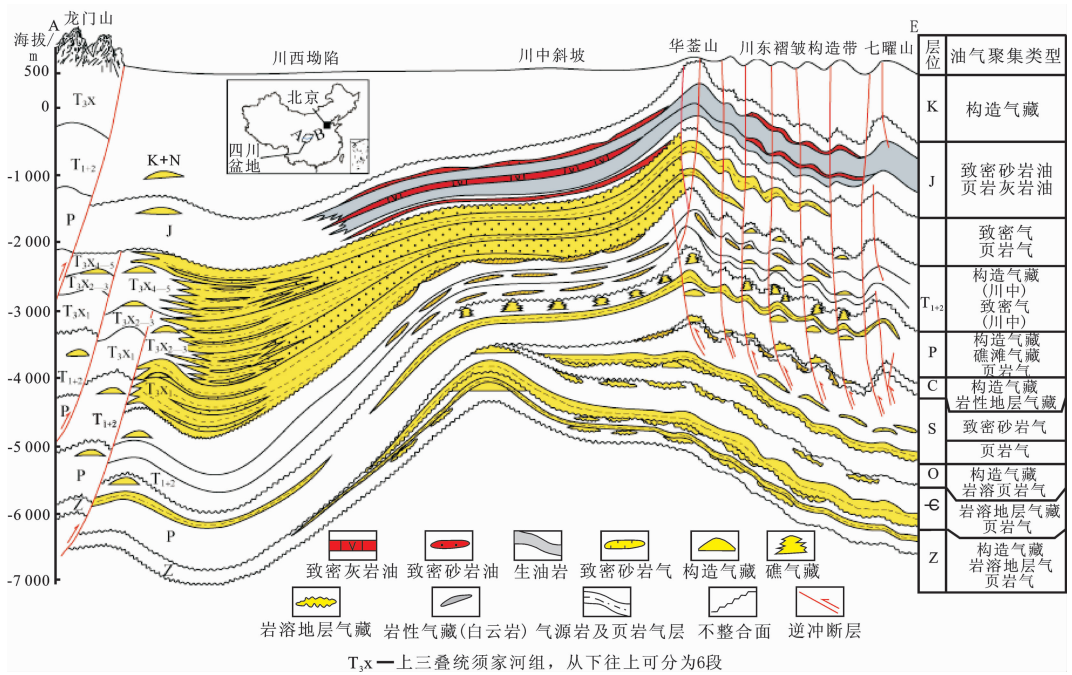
A 龙门山

海拔/m

500

0

-1 000

-2 000

-3 000

-4 000

-5 000

-6 000

-7 000

川西坳陷

川中斜坡

华蓥山

川东褶皱构造带

七曜山

E

北京

四川盆地

A

B

$T_3X$

$T_{1+2}$

K+N

P

J

$T_3X_{4-6}$

$T_3X_{2-3}$

$T_3X_{4-5}$

$T_3X_1$

$T_3X_2$

$T_3X_1$

$T_3X_2$

$T_3X_1$

$T_{1+2}$

P

$T_{1+2}$

P

$T_{1+2}$

Z

P

Z

| 层位 | 油气聚集类型 |
|---|---|
| K | 构造气藏 |
| J | 致密砂岩油 页岩灰岩油 |
| | 致密气 页岩气 |
| $T_{1+2}$ | 构造气藏 (川中) 致密气 (川中) |
| P | 构造气藏 礁滩气藏 页岩气 |
| C | 构造气藏 岩性地层气藏 |
| S | 致密砂岩气 |
| | 页岩气 |
| O | 构造气藏 岩溶页岩气 |
| Є | 岩溶地层气藏 页岩气 |
| Z | 构造气藏 岩溶地层气 页岩气 |

致密灰岩油　致密砂岩油　生油岩　致密砂岩气　构造气藏　礁气藏

岩溶地层气藏　岩性气藏(白云岩)　气源岩及页岩气层　不整合面　逆冲断层

$T_3X$—上三叠统须家河组，从下往上可分为6段